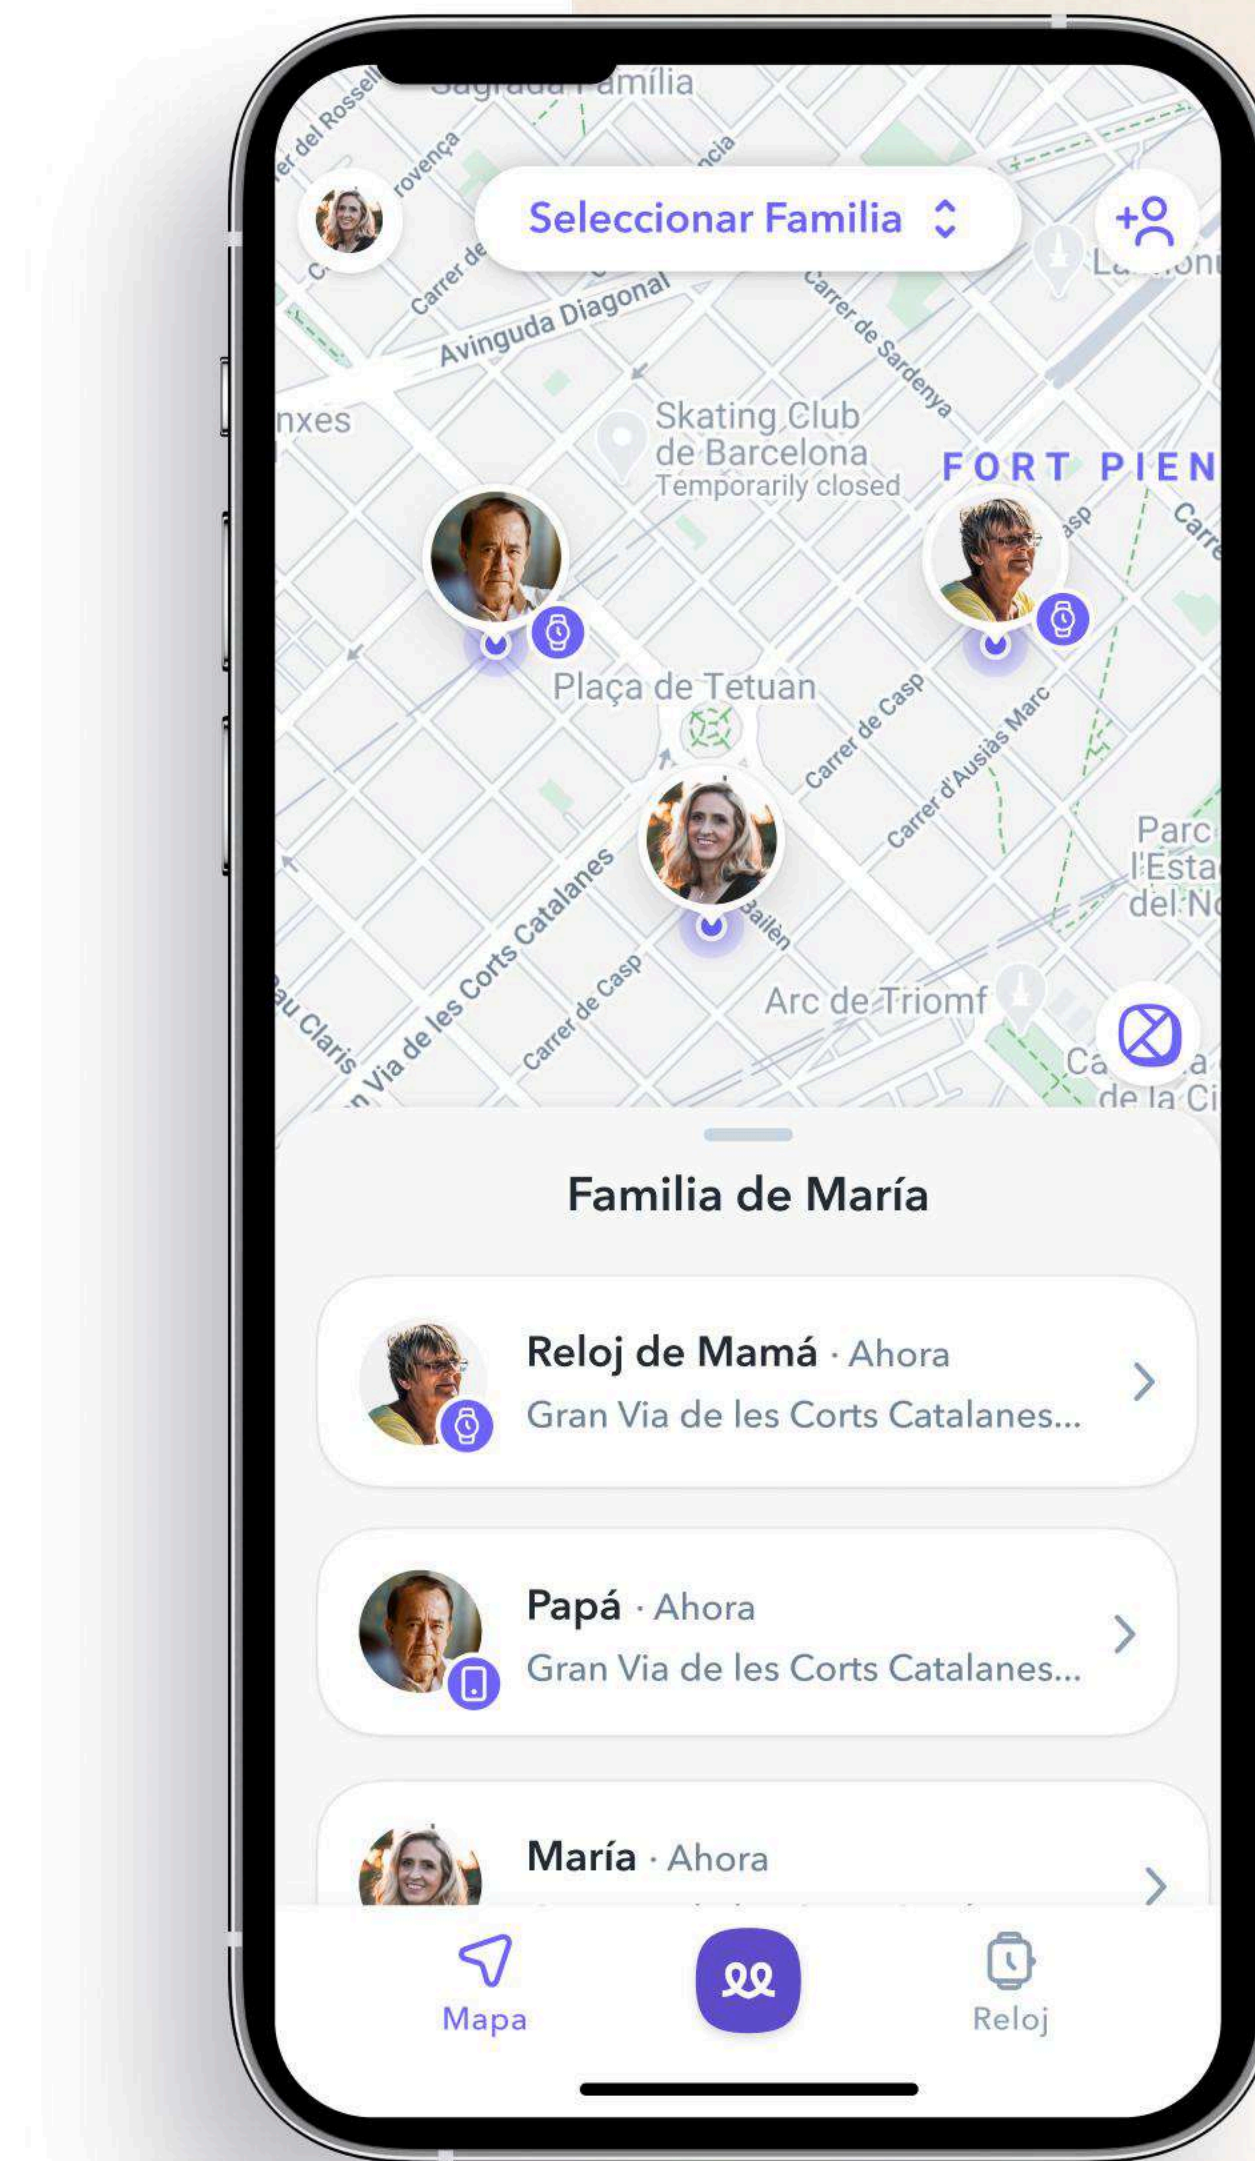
Sagrada Família

Carrer del Rosselló

Provença

Seleccionar Familia

Carrer de

Avinguda Diagonal

Carrer de Sardenya

nxes

Skating Club de Barcelona
Temporarily closed

FORT PIEN

Plaça de Tetuan

Carrer de Casp

Carrer d'Ausiàs Marc

Parc l'Esta del N

Gran Via de les Corts Catalanes

Bailèn

Carrer de Casp

Arc de Triomf

Pau Claris

de la Ci

Familia de María

Reloj de Mamá · Ahora
Gran Via de les Corts Catalanes...

Papá · Ahora
Gran Via de les Corts Catalanes...

María · Ahora

Mapa

Reloj